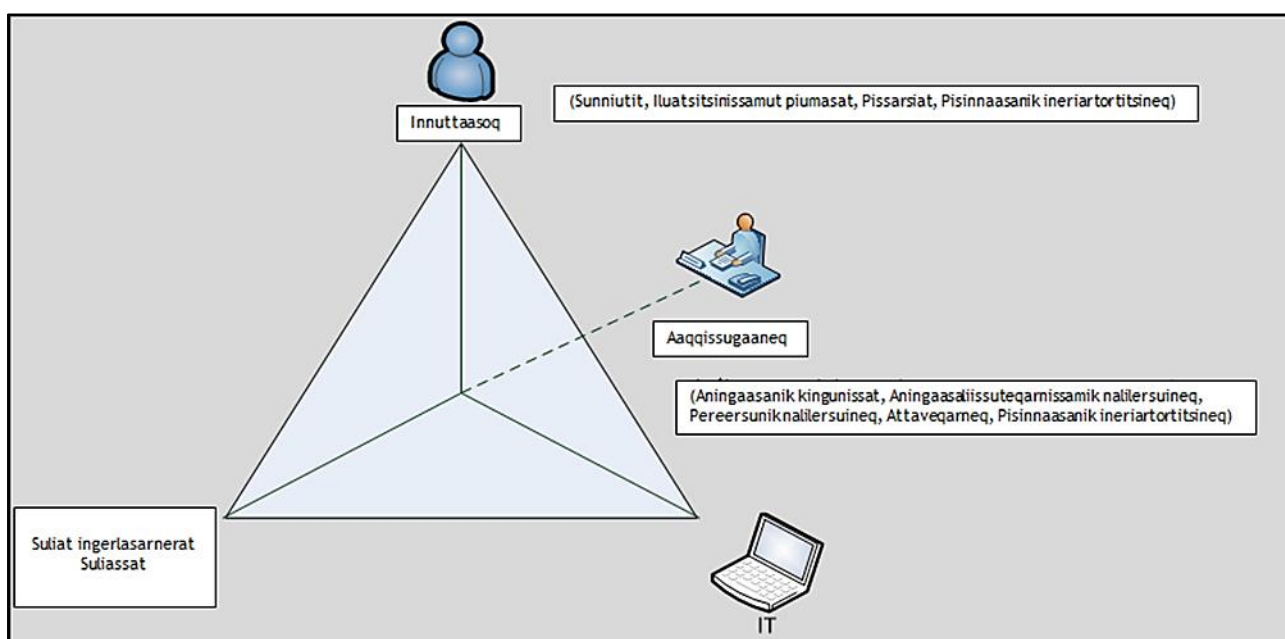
Innuttaasoq

(Sunniutit, Iluatsitsinissamut piumasat, Pissarsiat, Pisinnaasanik ineriartortitsineq)

Aaqqissugaaneq

(Aningaasanik kingunissat, Aningaasaliissuteqarnissamik nalilersuineq, Pereersuniknalilersuineq, Attaveqarneq, Pisinnaasanik ineriartortitsineq)

Suliat ingerlasarnerat
Suliassat

IT